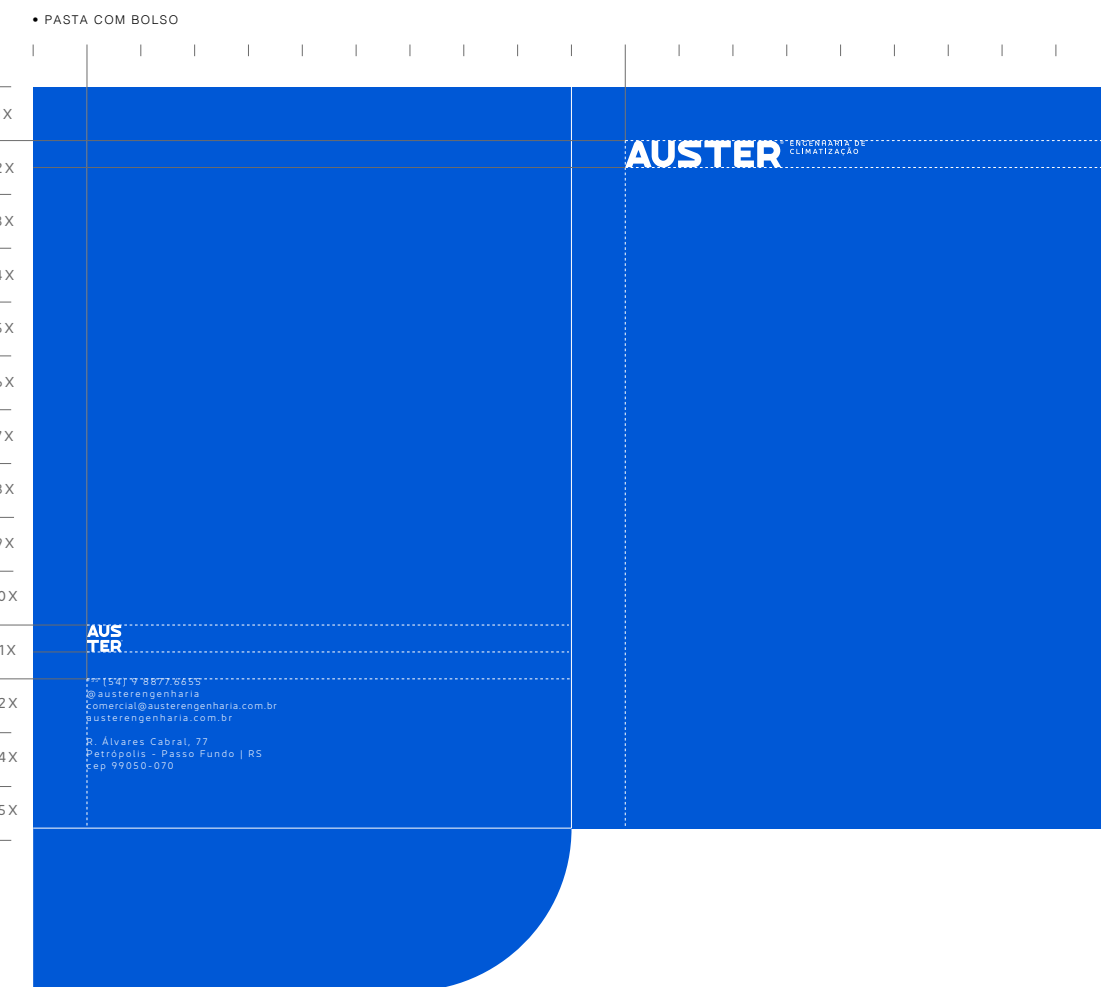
• PASTA COM BOLSO

X
2X
3X
4X
5X
6X
7X
8X
9X
0X
1X
2X
4X
5X

AUSTER ENGENHARIA DE CLIMATIZAÇÃO

AUS
TER

(54) 9 8877.6655
@austerengenharia
comercial@austerengenharia.com.br
austerengenharia.com.br

R. Álvares Cabral, 77
Petrópolis - Passo Fundo | RS
cep 99050-070